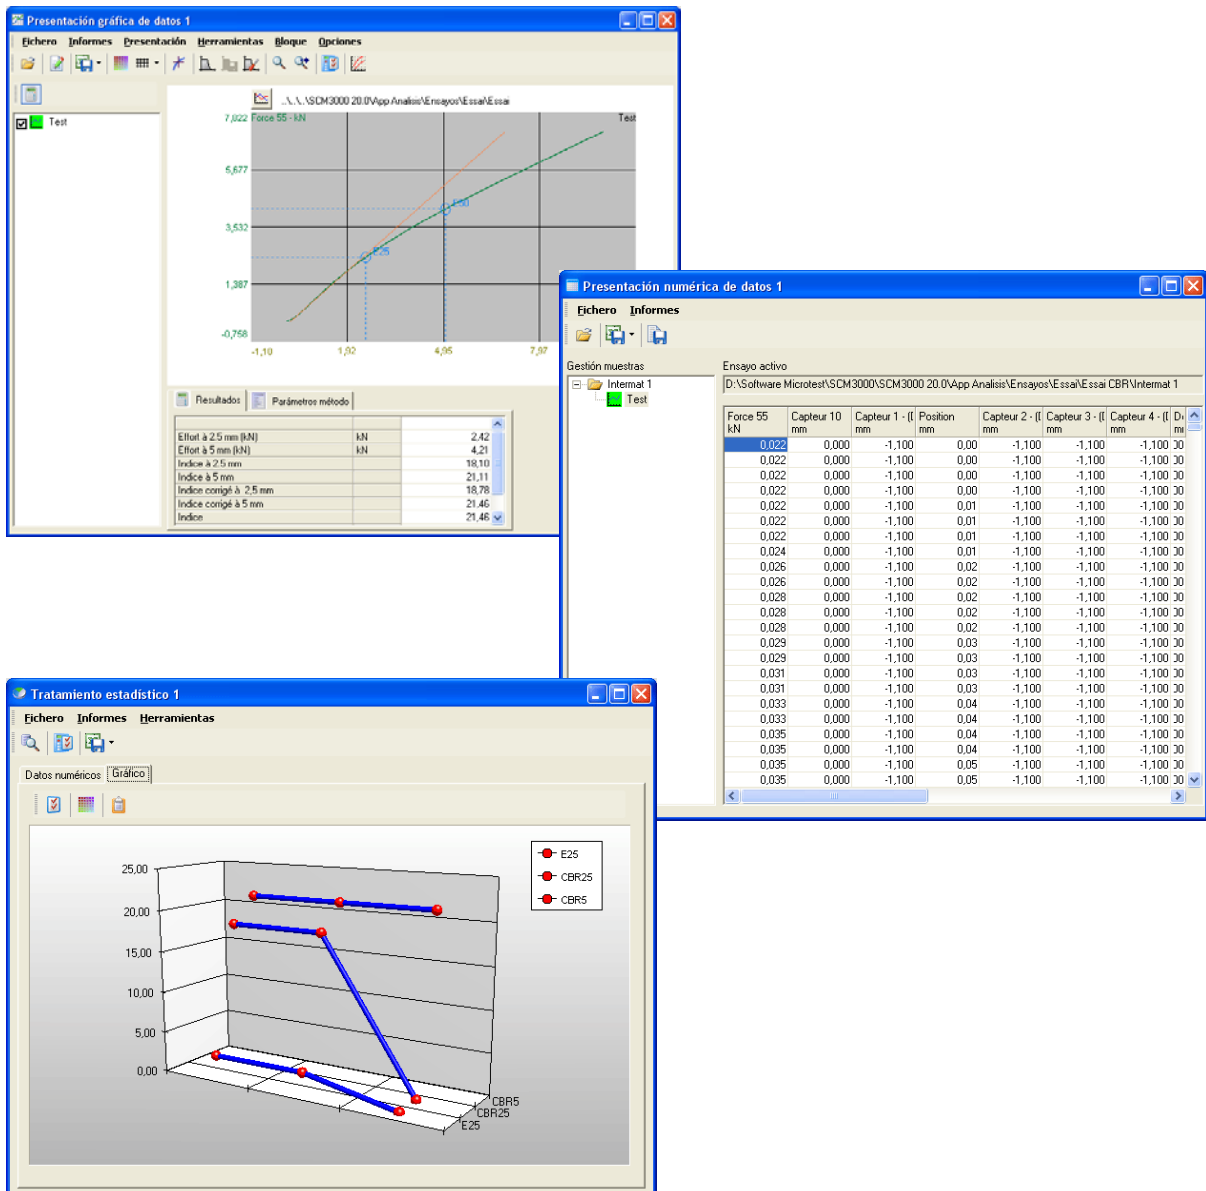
Presentación gráfica de datos 1

Fichero Informes Presentación Herramientas Bloque Opciones

Test

..\..\..\SCM3000 20.0\App Analisis\Ensayos\Essai\Essai

7,022 Force 55 - kN

Test

5,677

3,532

1,387

-0,758

-1,10

1,92

4,95

7,97

E25

E50

Resultados Parámetros método

| | | |
|---|---|---|
| Effort à 2.5 mm (kN) | kN | 2,42 |
| Effort à 5 mm (kN) | kN | 4,21 |
| Indice à 2.5 mm | | 18,10 |
| Indice à 5 mm | | 21,11 |
| Indice corrigé à 2,5 mm | | 18,78 |
| Indice corrigé à 5 mm | | 21,46 |
| Indice | | 21,46 |

Presentación numérica de datos 1

Fichero Informes

Gestión muestras

Intermat 1

Test

Ensayo activo

D:\Software Microtest\SCM3000\SCM3000 20.0\App Analisis\Ensayos\Essai\Essai CBR\Intermat 1

| Force 55 kN | Capteur 10 mm | Capteur 1 - (I mm | Position mm | Capteur 2 - (I mm | Capteur 3 - (I mm | Capteur 4 - (I mm | D mi |
|---|---|---|---|---|---|---|---|
| 0,022 | 0,000 | -1,100 | 0,00 | -1,100 | -1,100 | -1,100 | 30 |
| 0,022 | 0,000 | -1,100 | 0,00 | -1,100 | -1,100 | -1,100 | 30 |
| 0,022 | 0,000 | -1,100 | 0,00 | -1,100 | -1,100 | -1,100 | 30 |
| 0,022 | 0,000 | -1,100 | 0,00 | -1,100 | -1,100 | -1,100 | 30 |
| 0,022 | 0,000 | -1,100 | 0,01 | -1,100 | -1,100 | -1,100 | 30 |
| 0,022 | 0,000 | -1,100 | 0,01 | -1,100 | -1,100 | -1,100 | 30 |
| 0,022 | 0,000 | -1,100 | 0,01 | -1,100 | -1,100 | -1,100 | 30 |
| 0,024 | 0,000 | -1,100 | 0,01 | -1,100 | -1,100 | -1,100 | 30 |
| 0,026 | 0,000 | -1,100 | 0,02 | -1,100 | -1,100 | -1,100 | 30 |
| 0,026 | 0,000 | -1,100 | 0,02 | -1,100 | -1,100 | -1,100 | 30 |
| 0,028 | 0,000 | -1,100 | 0,02 | -1,100 | -1,100 | -1,100 | 30 |
| 0,028 | 0,000 | -1,100 | 0,02 | -1,100 | -1,100 | -1,100 | 30 |
| 0,028 | 0,000 | -1,100 | 0,02 | -1,100 | -1,100 | -1,100 | 30 |
| 0,029 | 0,000 | -1,100 | 0,03 | -1,100 | -1,100 | -1,100 | 30 |
| 0,029 | 0,000 | -1,100 | 0,03 | -1,100 | -1,100 | -1,100 | 30 |
| 0,031 | 0,000 | -1,100 | 0,03 | -1,100 | -1,100 | -1,100 | 30 |
| 0,031 | 0,000 | -1,100 | 0,03 | -1,100 | -1,100 | -1,100 | 30 |
| 0,033 | 0,000 | -1,100 | 0,04 | -1,100 | -1,100 | -1,100 | 30 |
| 0,033 | 0,000 | -1,100 | 0,04 | -1,100 | -1,100 | -1,100 | 30 |
| 0,035 | 0,000 | -1,100 | 0,04 | -1,100 | -1,100 | -1,100 | 30 |
| 0,035 | 0,000 | -1,100 | 0,04 | -1,100 | -1,100 | -1,100 | 30 |
| 0,035 | 0,000 | -1,100 | 0,05 | -1,100 | -1,100 | -1,100 | 30 |
| 0,035 | 0,000 | -1,100 | 0,05 | -1,100 | -1,100 | -1,100 | 30 |

Tratamiento estadístico 1

Fichero Informes Herramientas

Datos numéricos Gráfico

25,00
20,00
15,00
10,00
5,00
0,00

E25
CBR25
CBR5

CBR5
CBR25
E25